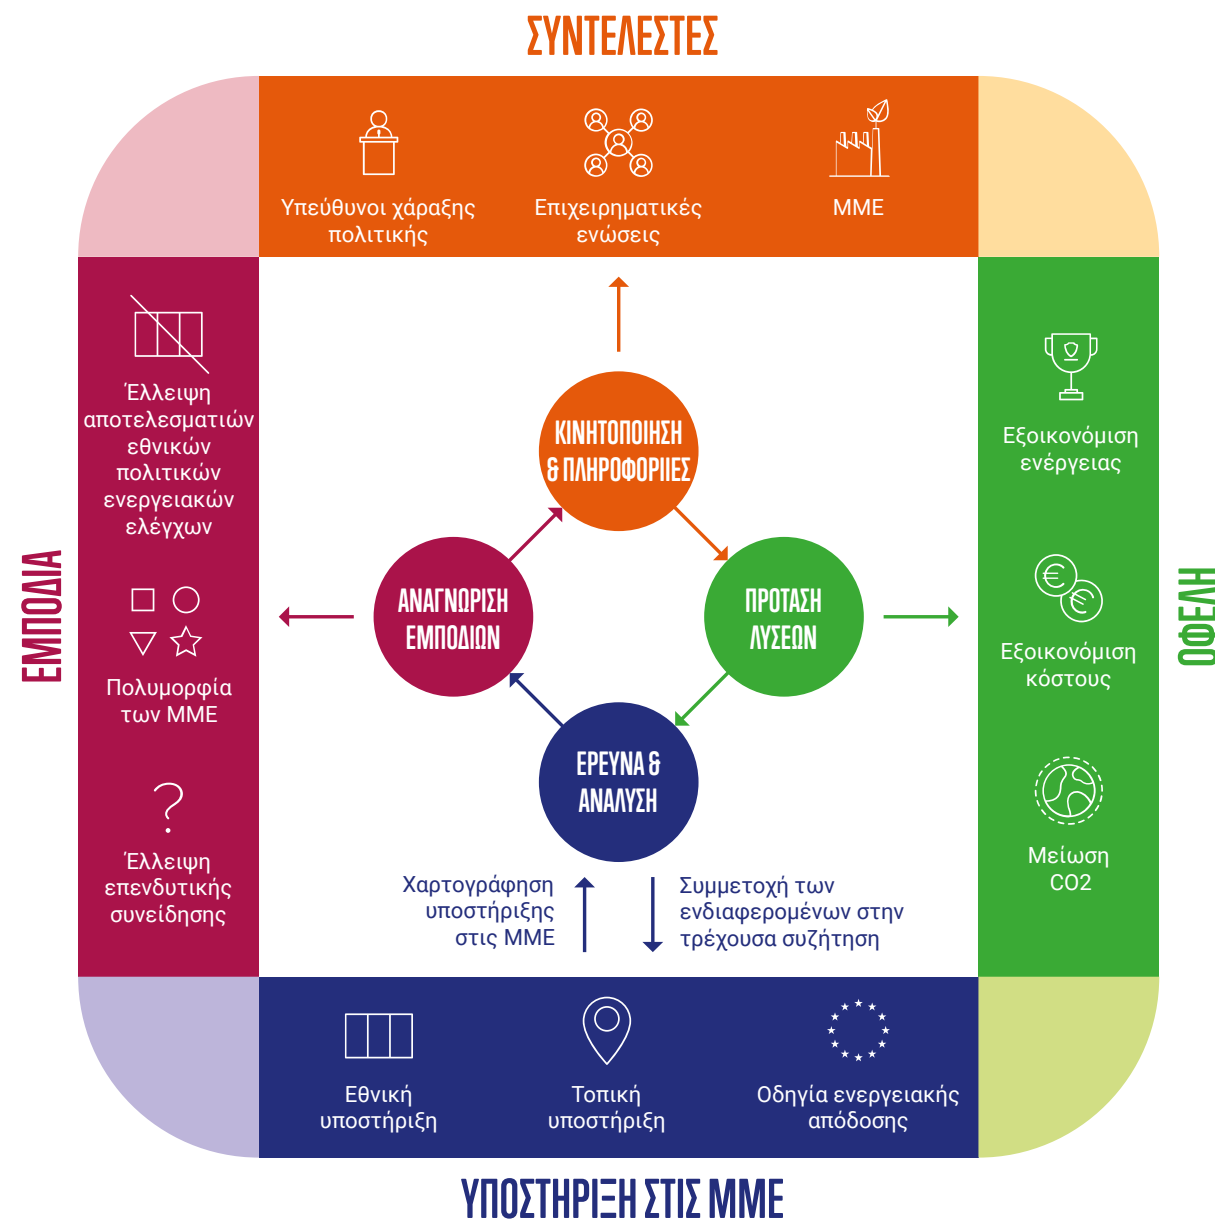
ΣΥΝΤΕΛΕΣΤΕΣ

Υπεύθυνοι χάραξης πολιτικής

Επιχειρηματικές ενώσεις

ΜΜΕ

ΕΜΠΟΔΙΑ

Έλλειψη αποτελεσματιών εθνικών πολιτικών ενεργειακών ελέγχων

Πολυμορφία των ΜΜΕ

Έλλειψη επενδυτικής συνείδησης

ΚΙΝΗΤΟΠΟΙΗΣΗ & ΠΛΗΡΟΦΟΡΙΕΣ

ΑΝΑΓΝΩΡΙΣΗ ΕΜΠΟΔΙΩΝ

ΠΡΟΤΑΣΗ ΛΥΣΕΩΝ

ΕΡΕΥΝΑ & ΑΝΑΛΥΣΗ

Χαρτογράφηση υποστήριξης στις ΜΜΕ

Συμμετοχή των ενδιαφερομένων στην τρέχουσα συζήτηση

ΟΦΕΛΗ

Εξοικονόμιση ενέργειας

Εξοικονόμιση κόστους

Μείωση CO2

Εθνική υποστήριξη

Τοπική υποστήριξη

Οδηγία ενεργειακής απόδοσης

ΥΠΟΣΤΗΡΙΞΗ ΣΤΙΣ ΜΜΕ